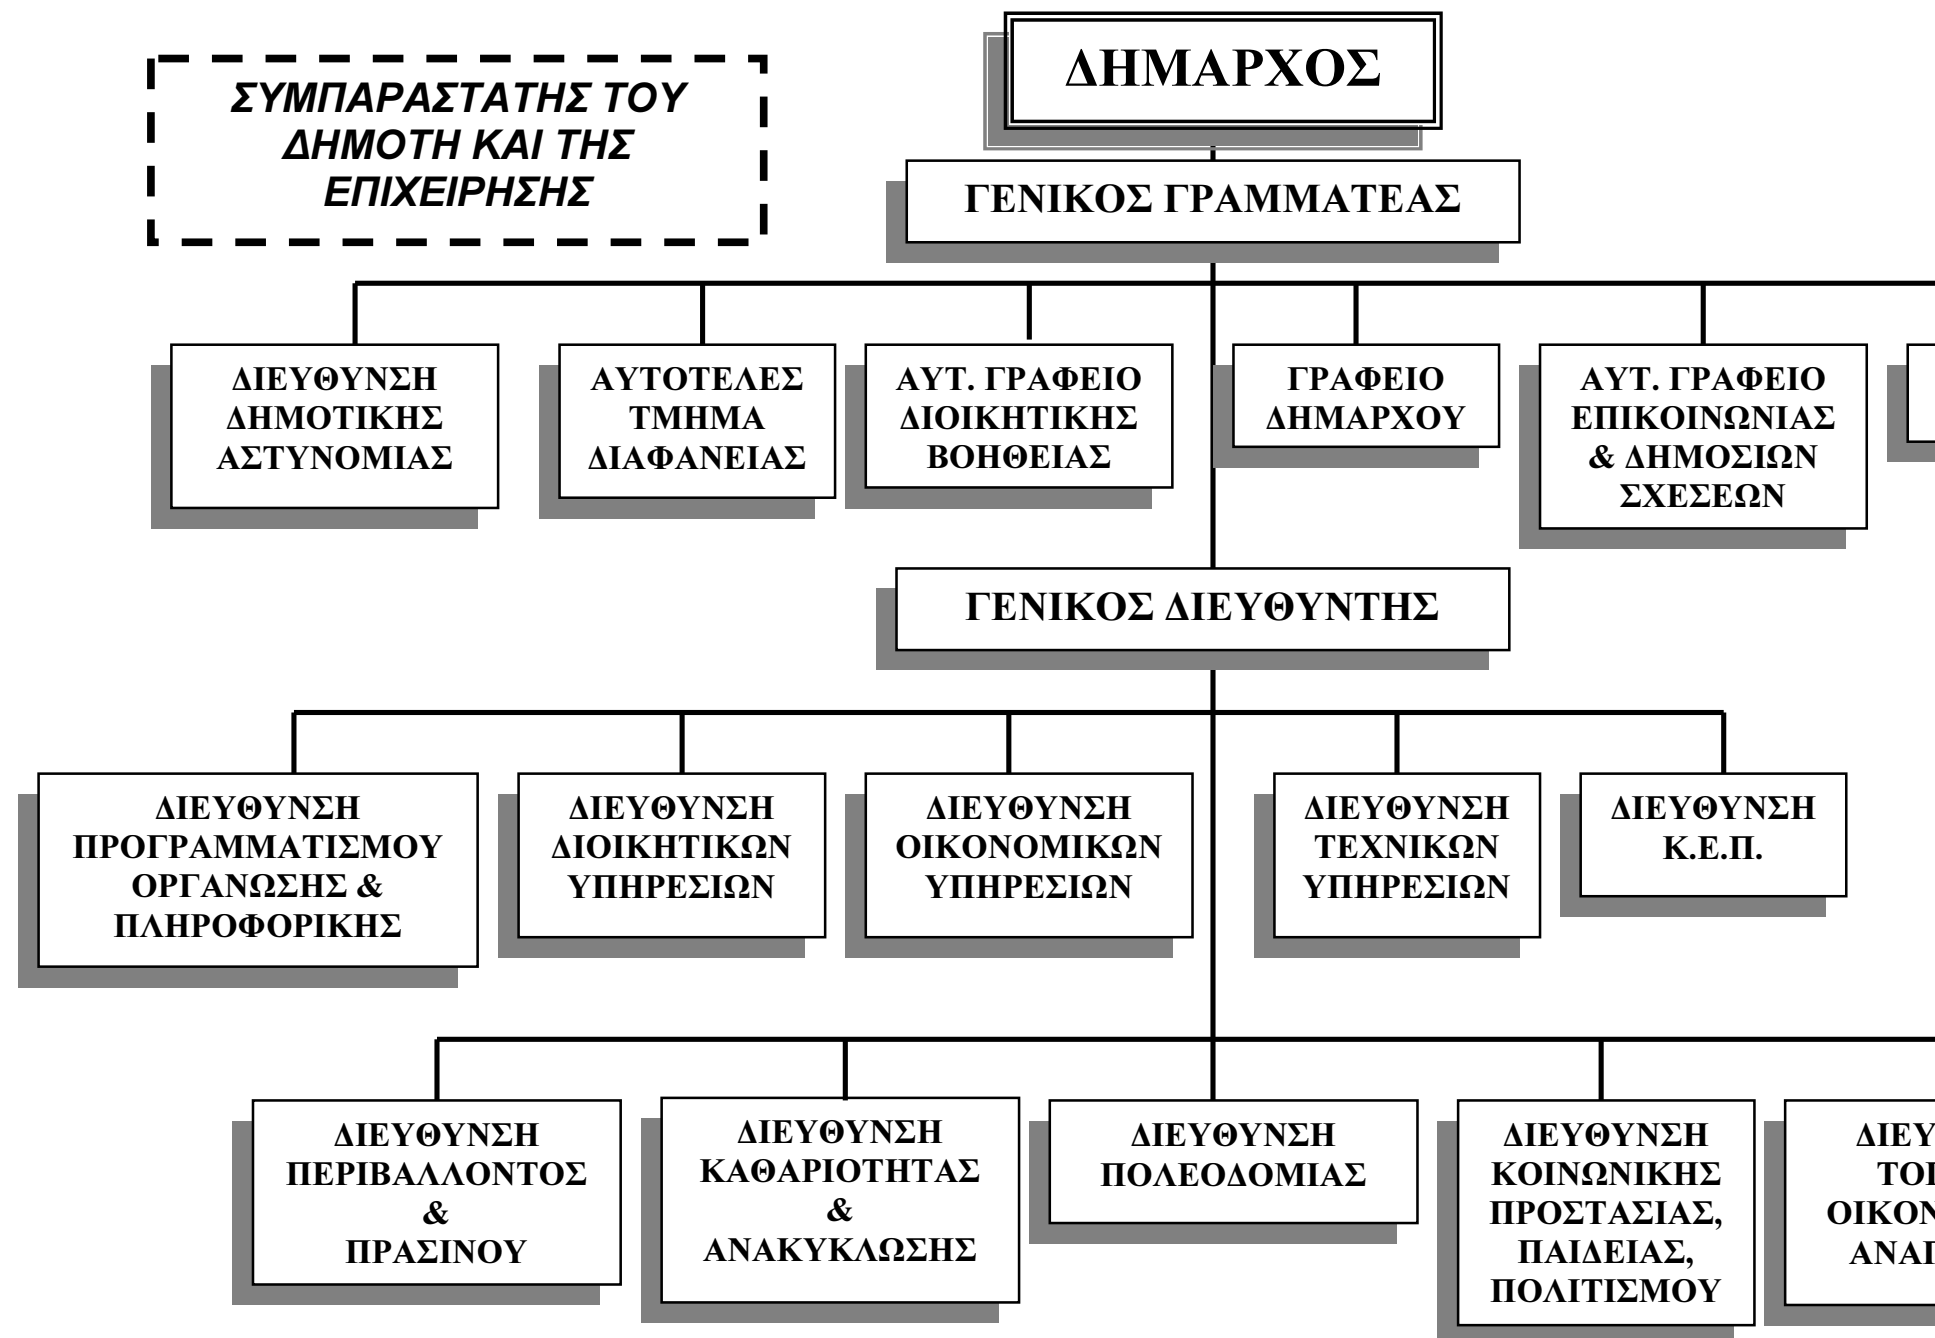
ΣΥΜΠΑΡΑΣΤΑΤΗΣ ΤΟΥ ΔΗΜΟΤΗ ΚΑΙ ΤΗΣ ΕΠΙΧΕΙΡΗΣΗΣ

ΔΗΜΑΡΧΟΣ

ΓΕΝΙΚΟΣ ΓΡΑΜΜΑΤΕΑΣ

ΔΙΕΥΘΥΝΣΗ ΔΗΜΟΤΙΚΗΣ ΑΣΤΥΝΟΜΙΑΣ

ΑΥΤΟΤΕΛΕΣ ΤΜΗΜΑ ΔΙΑΦΑΝΕΙΑΣ

ΑΥΤ. ΓΡΑΦΕΙΟ ΔΙΟΙΚΗΤΙΚΗΣ ΒΟΗΘΕΙΑΣ

ΓΡΑΦΕΙΟ ΔΗΜΑΡΧΟΥ

ΑΥΤ. ΓΡΑΦΕΙΟ ΕΠΙΚΟΙΝΩΝΙΑΣ & ΔΗΜΟΣΙΩΝ ΣΧΕΣΕΩΝ

ΓΕΝΙΚΟΣ ΔΙΕΥΘΥΝΤΗΣ

ΔΙΕΥΘΥΝΣΗ ΠΡΟΓΡΑΜΜΑΤΙΣΜΟΥ ΟΡΓΑΝΩΣΗΣ & ΠΛΗΡΟΦΟΡΙΚΗΣ

ΔΙΕΥΘΥΝΣΗ ΔΙΟΙΚΗΤΙΚΩΝ ΥΠΗΡΕΣΙΩΝ

ΔΙΕΥΘΥΝΣΗ ΟΙΚΟΝΟΜΙΚΩΝ ΥΠΗΡΕΣΙΩΝ

ΔΙΕΥΘΥΝΣΗ ΤΕΧΝΙΚΩΝ ΥΠΗΡΕΣΙΩΝ

ΔΙΕΥΘΥΝΣΗ Κ.Ε.Π.

ΔΙΕΥΘΥΝΣΗ ΠΕΡΙΒΑΛΛΟΝΤΟΣ & ΠΡΑΣΙΝΟΥ

ΔΙΕΥΘΥΝΣΗ ΚΑΘΑΡΙΟΤΗΤΑΣ & ΑΝΑΚΥΚΛΩΣΗΣ

ΔΙΕΥΘΥΝΣΗ ΠΟΛΕΟΔΟΜΙΑΣ

ΔΙΕΥΘΥΝΣΗ ΚΟΙΝΩΝΙΚΗΣ ΠΡΟΣΤΑΣΙΑΣ, ΠΑΙΔΕΙΑΣ, ΠΟΛΙΤΙΣΜΟΥ

ΔΙΕΥ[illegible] ΤΟ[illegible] ΟΙΚΟΝ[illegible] ΑΝΑ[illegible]